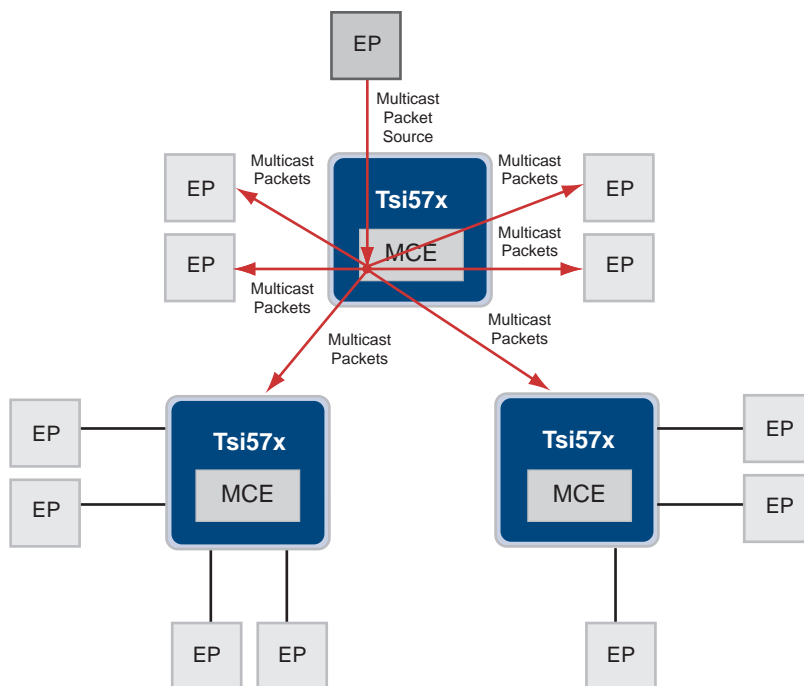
EP

Multicast Packet Source

Multicast Packets

EP

Tsi57x

Multicast Packets

EP

MCE

Multicast Packets

EP

EP

Multicast Packets

EP

Multicast Packets

Multicast Packets

EP

Tsi57x

Tsi57x

EP

EP

MCE

MCE

EP

EP

EP

EP

EP